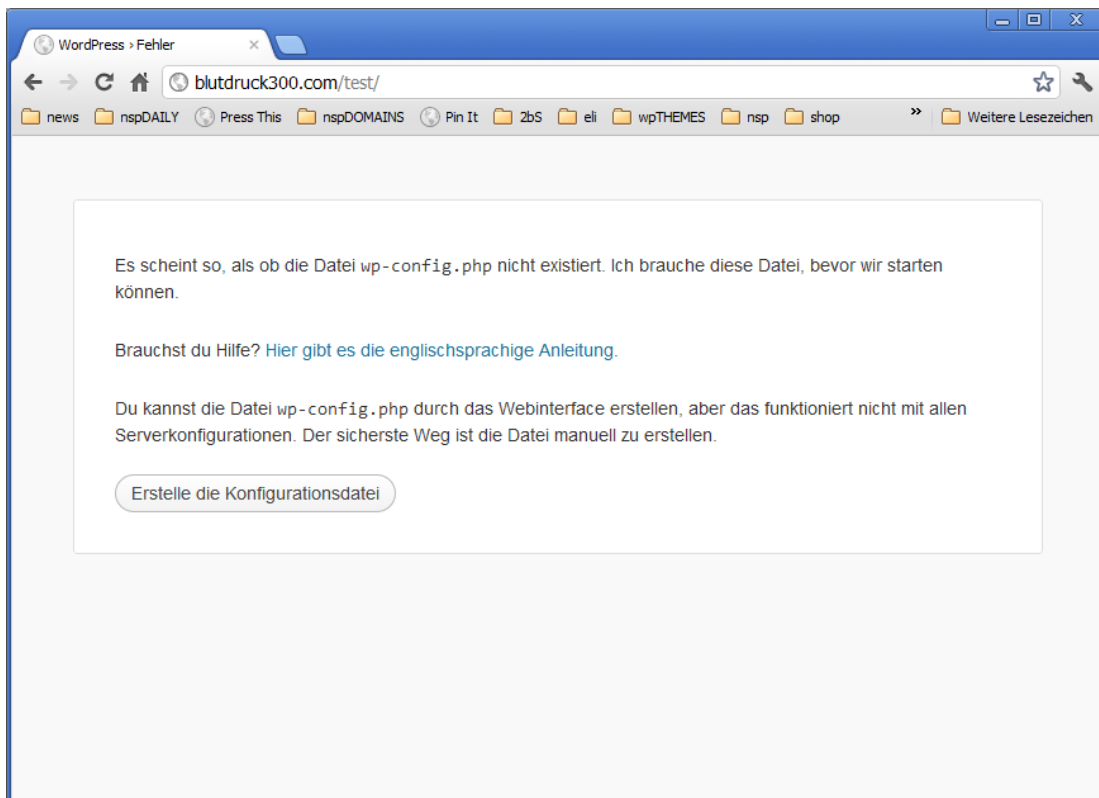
WordPress › Fehler ×

blutdruck300.com/test/

news nspDAILY Press This nspDOMAINS Pin It 2bS eli wpTHEMES nsp shop » Weitere Lesezeichen

Es scheint so, als ob die Datei wp-config.php nicht existiert. Ich brauche diese Datei, bevor wir starten können.

Brauchst du Hilfe? Hier gibt es die englischsprachige Anleitung.

Du kannst die Datei wp-config.php durch das Webinterface erstellen, aber das funktioniert nicht mit allen Serverkonfigurationen. Der sicherste Weg ist die Datei manuell zu erstellen.

Erstelle die Konfigurationsdatei